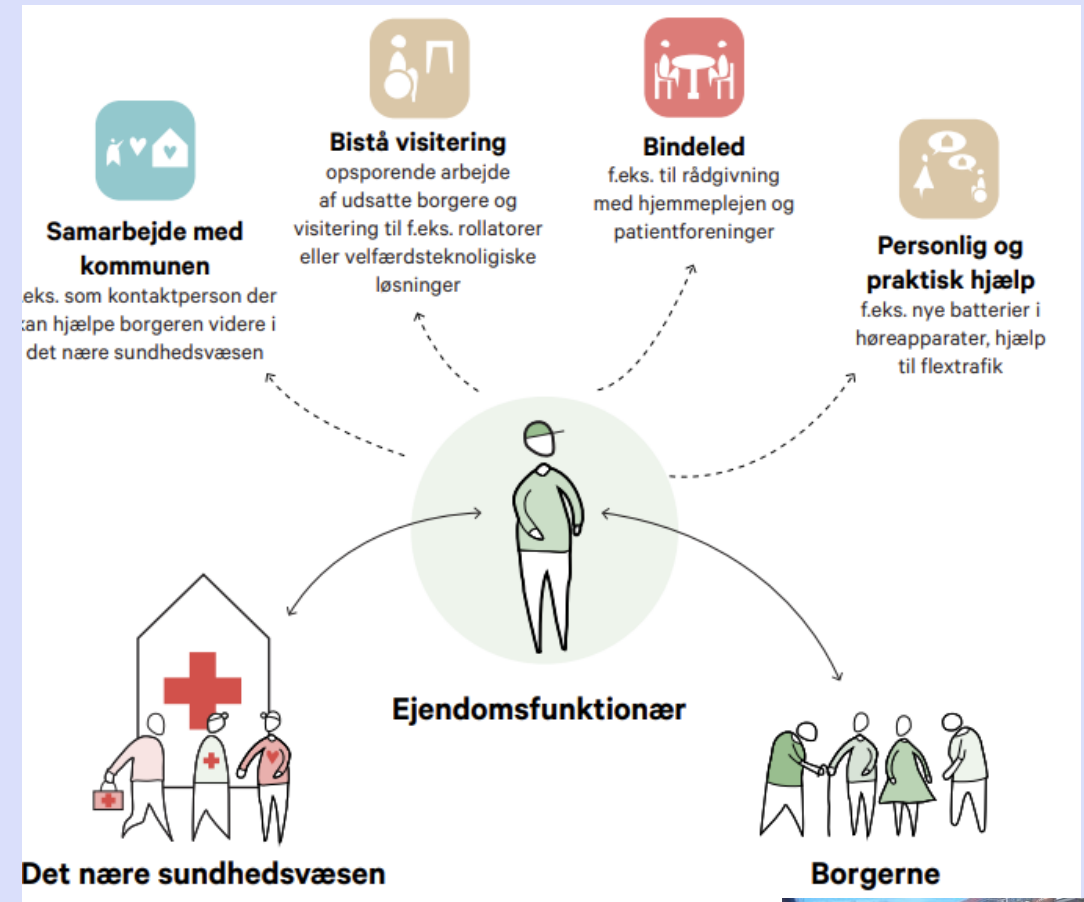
Samarbejde med kommunen
.eks. som kontaktperson der kan hjælpe borgeren videre i det nære sundhedsvæsen

Bistå visitering
opsporende arbejde af udsatte borgere og visitering til f.eks. rollatorer eller velfærdsteknoligiske løsninger

Bindeled
f.eks. til rådgivning med hjemmeplejen og patientforeninger

Personlig og praktisk hjælp
f.eks. nye batterier i høreapparater, hjælp til flextrafik

Ejendomsfunktionær

Det nære sundhedsvæsen

Borgerne